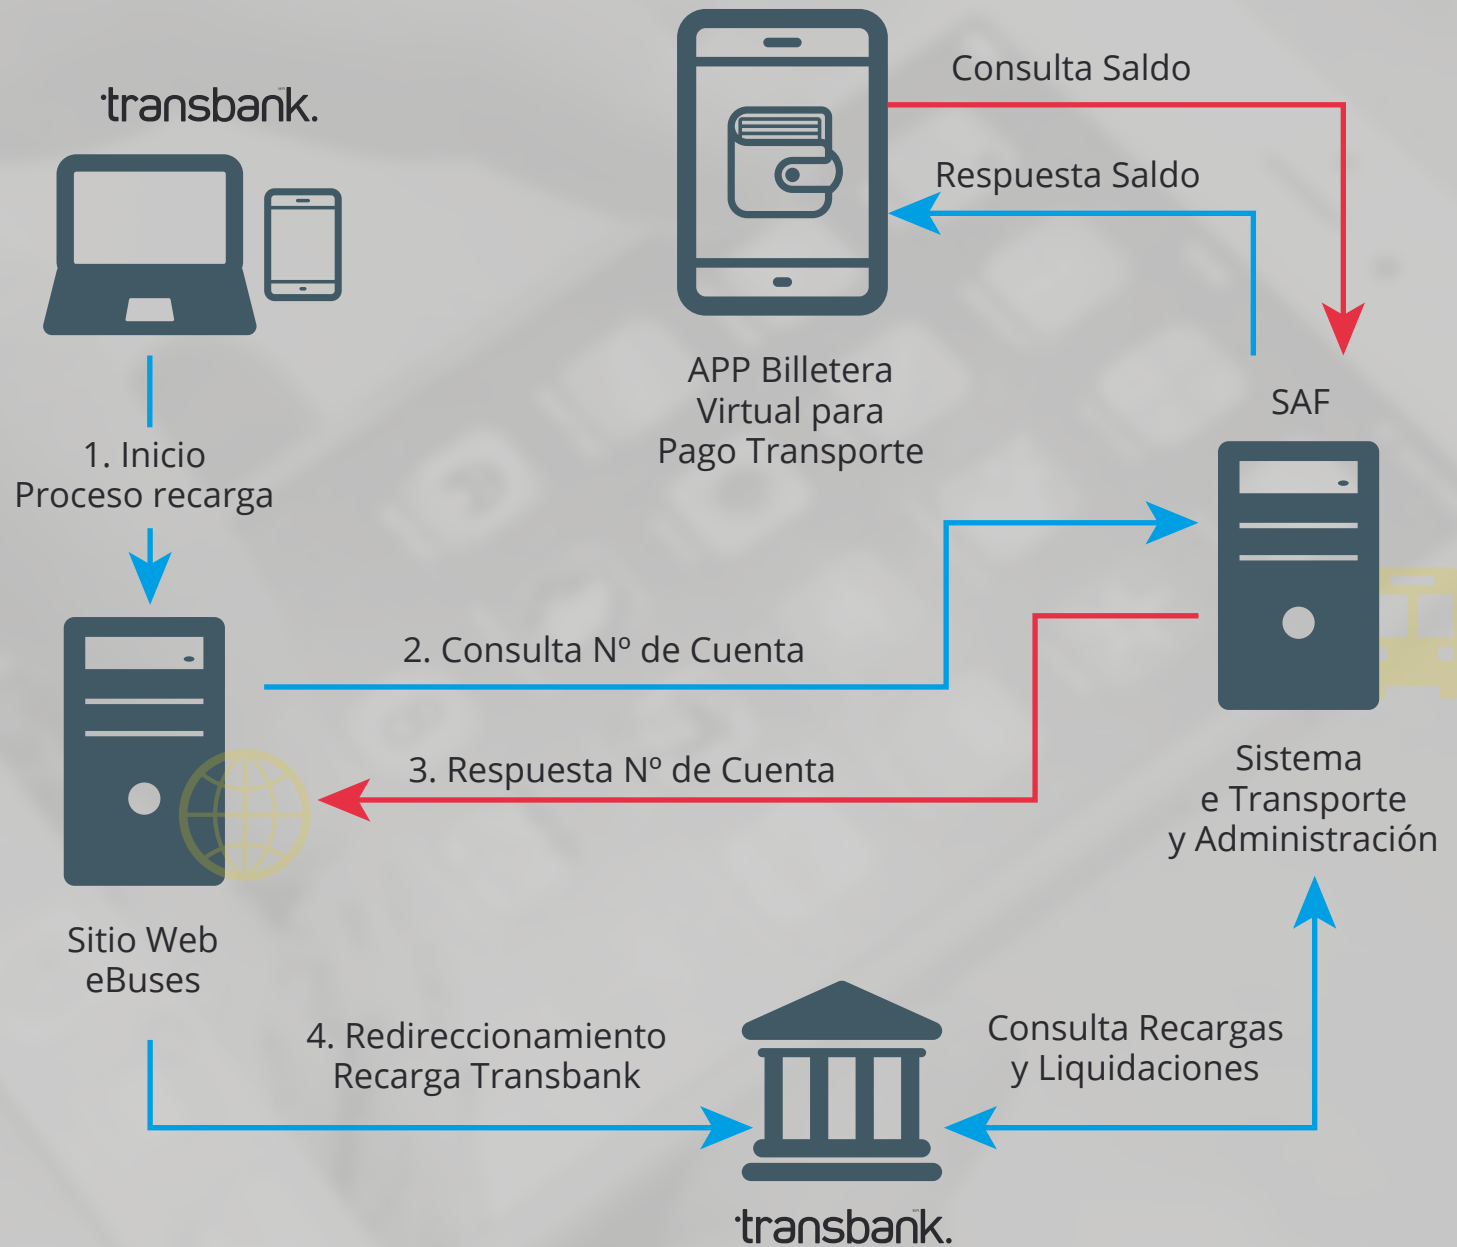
transbank.

Consulta Saldo

Respuesta Saldo

APP Billetera Virtual para Pago Transporte

SAF

1. Inicio Proceso recarga

2. Consulta Nº de Cuenta

3. Respuesta Nº de Cuenta

Sistema e Transporte y Administración

Sitio Web eBuses

4. Redireccionamiento Recarga Transbank

Consulta Recargas y Liquidaciones

transbank.